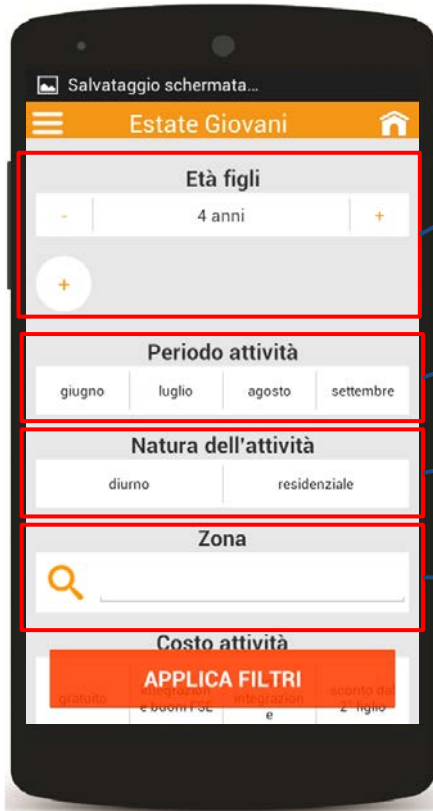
Salvataggio schermata...

Estate Giovani

Età figli

- 4 anni +

+

Periodo attività

giugno luglio agosto settembre

Natura dell'attività

diurno residenziale

Zona

Costo attività

gratuito integrazion e buoni FSE integrazion e sconto dal 2° figlio

APPLICA FILTRI